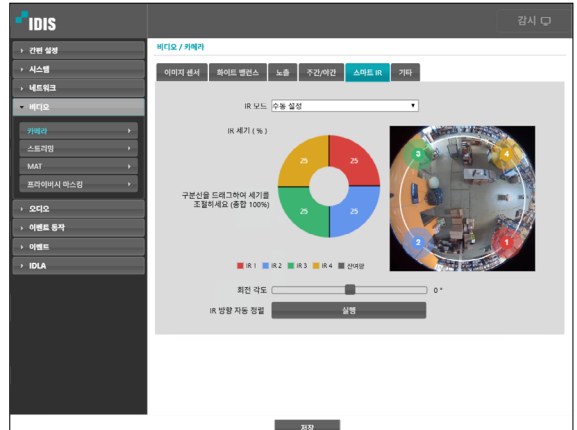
IDIS

감시

간편 설정
시스템
네트워크
비디오
카메라
스트리밍
MAT
프라이버시 마스킹
오디오
이벤트 동작
이벤트
IDLA

비디오 / 카메라

이미지 센서 | 화이트 밸런스 | 노출 | 주간/야간 | 스마트 IR | 기타

IR 모드 수동 설정

IR 세기 ( % )

구분선을 드래그하여 세기를 조절하세요 (총합 100%)

25
25
25
25

IR 1 IR 2 IR 3 IR 4 선택됨

1
2
3
4

회전 각도 0 °

IR 방향 자동 정렬 실행

저장